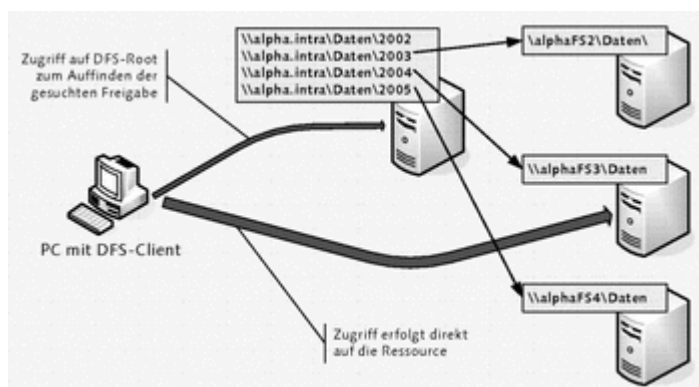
Zugriff auf DFS-Root zum Auffinden der gesuchten Freigabe

\\alpha.intra\Daten\2002
\\alpha.intra\Daten\2003
\\alpha.intra\Daten\2004
\\alpha.intra\Daten\2005

\alphaFS2\Daten\

\\alphaFS3\Daten

\\alphaFS4\Daten

PC mit DFS-Client

Zugriff erfolgt direkt auf die Ressource